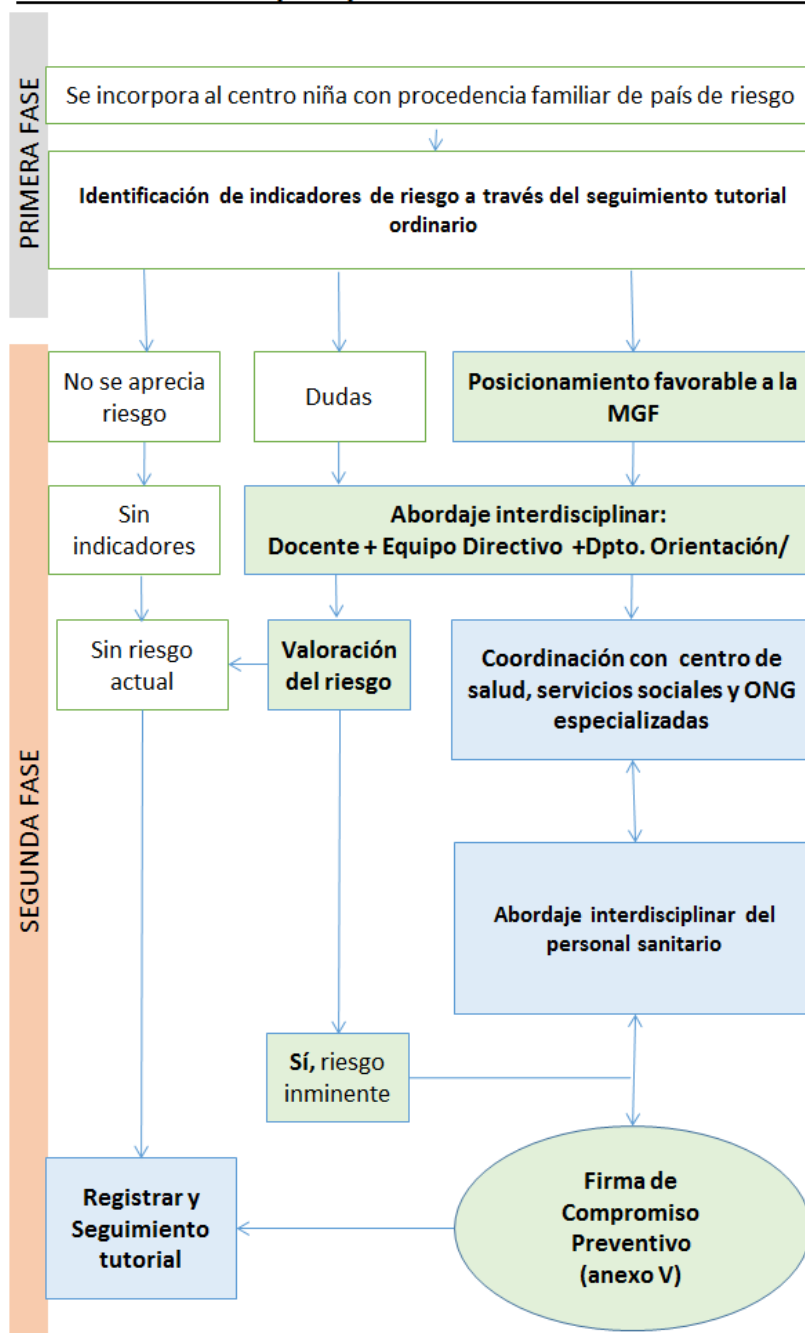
PRIMERA FASE

Se incorpora al centro niña con procedencia familiar de país de riesgo

Identificación de indicadores de riesgo a través del seguimiento tutorial ordinario

SEGUNDA FASE

No se aprecia riesgo

Dudas

Posicionamiento favorable a la MGF

Sin indicadores

Abordaje interdisciplinar: Docente + Equipo Directivo +Dpto. Orientación/

Sin riesgo actual

Valoración del riesgo

Coordinación con centro de salud, servicios sociales y ONG especializadas

Abordaje interdisciplinar del personal sanitario

Sí, riesgo inminente

Registrar y Seguimiento tutorial

Firma de Compromiso Preventivo (anexo V)